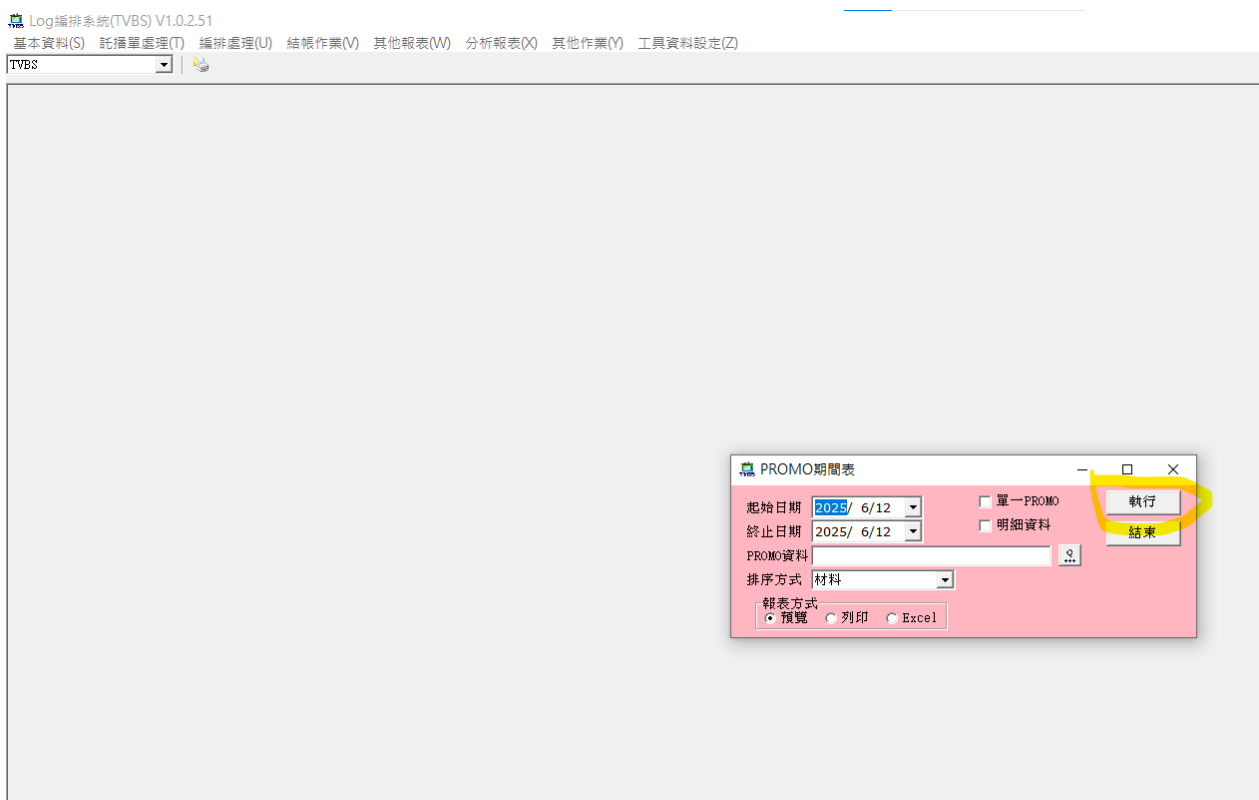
Log編排系統(TVBS) V1.0.2.51
基本資料(S) 託播單處理(T) 編排處理(U) 結帳作業(V) 其他報表(W) 分析報表(X) 其他作業(Y) 工具資料設定(Z)
TVBS

PROMO期間表
起始日期 2025/ 6/12
終止日期 2025/ 6/12
PROMO資料
排序方式 材料
單一PROMO
明細資料
執行
結束
報表方式
預覽 列印 Excel